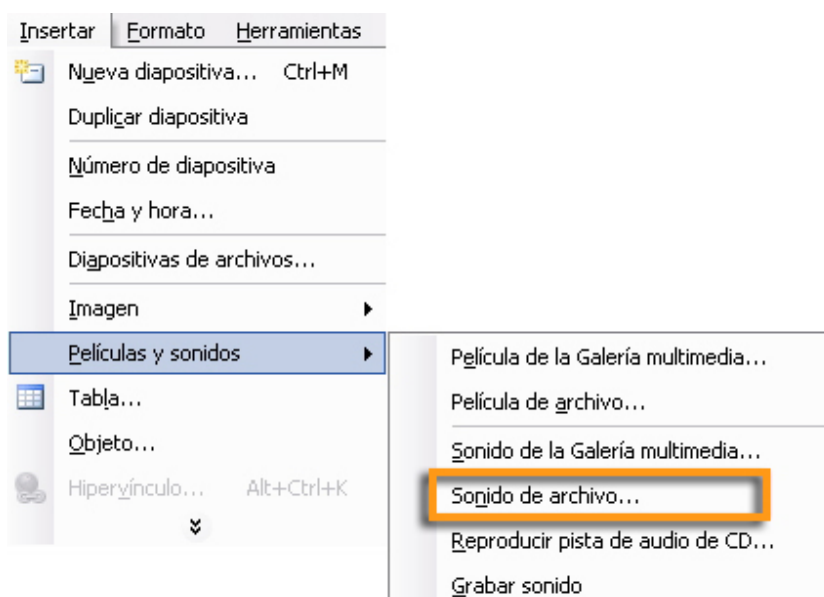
Insertar Formato Herramientas

Nueva diapositiva... Ctrl+M
Duplicar diapositiva
Número de diapositiva
Fecha y hora...
Diapositivas de archivos...
Imagen
Películas y sonidos
Tabla...
Objeto...
Hipervínculo... Alt+Ctrl+K

Película de la Galería multimedia...
Película de archivo...
Sonido de la Galería multimedia...
Sonido de archivo...
Reproducir pista de audio de CD...
Grabar sonido